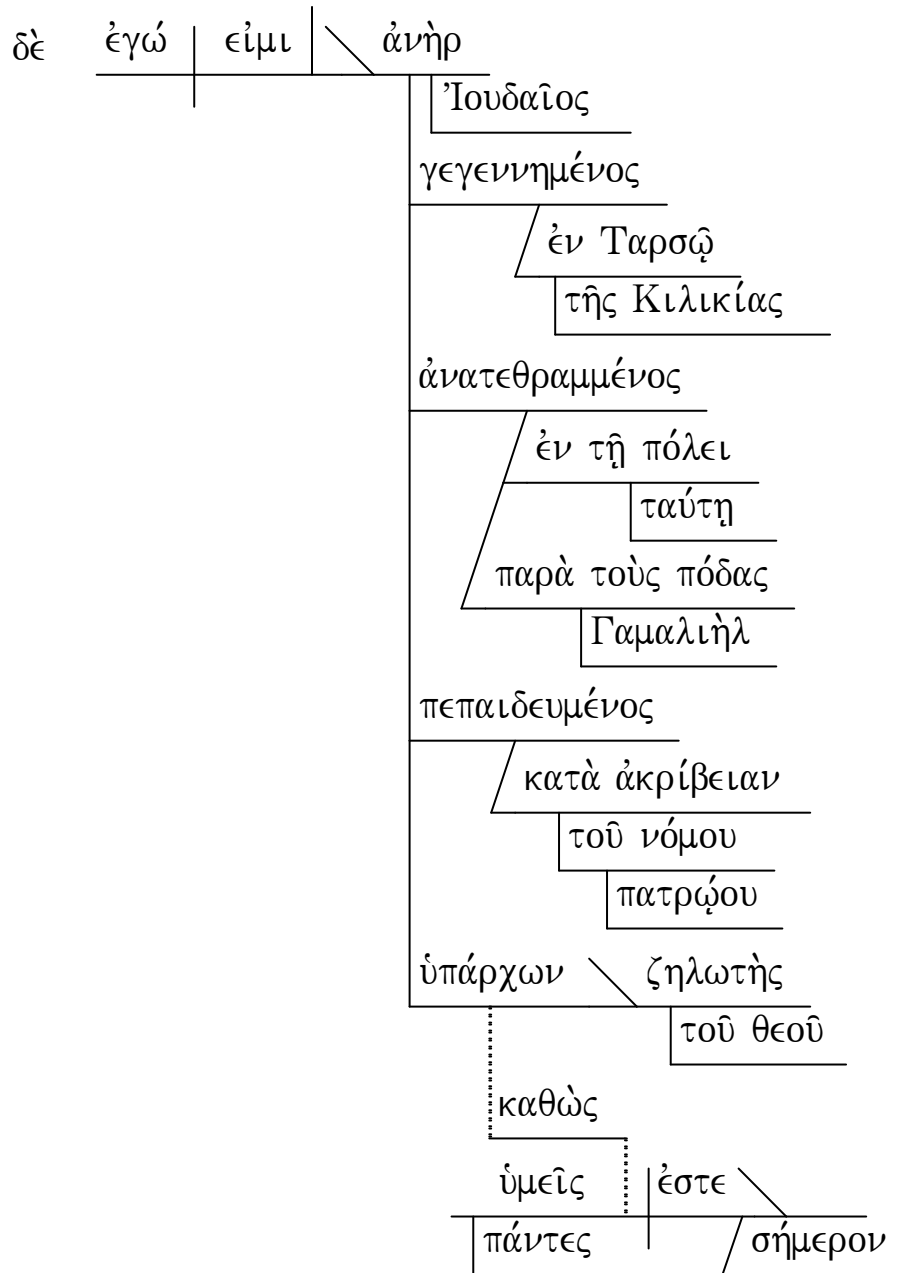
δὲ ἐγώ εἰμι ἀνὴρ
Ἰουδαῖος
γεγεννημένος
ἐν Ταρσῷ
τῆς Κιλικίας
ἀνατεθραμμένος
ἐν τῇ πόλει
ταύτῃ
παρὰ τοὺς πόδας
Γαμαλιὴλ
πεπαιδευμένος
κατὰ ἀκρίβειαν
τοῦ νόμου
πατρῴου
ὑπάρχων ζηλωτὴς
τοῦ θεοῦ
καθὼς
ὑμεῖς ἐστε
πάντες σήμερον